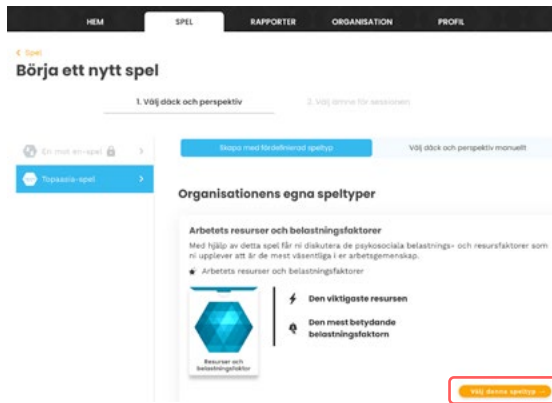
HEM
SPEL
RAPPORTER
ORGANISATION
PROFIL

< Spel
Börja ett nytt spel

1. Välj däck och perspektiv
2. Välj ämne för sessionen

En mot en-spel
Topaasia-spel

Skapa med fördefinierad speltyp
Välj däck och perspektiv manuellt

Organisationens egna speltyper

Arbetets resurser och belastningsfaktorer
Med hjälp av detta spel får ni diskutera de psykosociala belastnings- och resursfaktorer som ni upplever att är de mest väsentliga i er arbetsgemenskap.
Arbetets resurser och belastningsfaktorer

Resurser och belastningsfaktor

Den viktigaste resursen
Den mest betydande belastningsfaktorn

Välj denna speltyp →